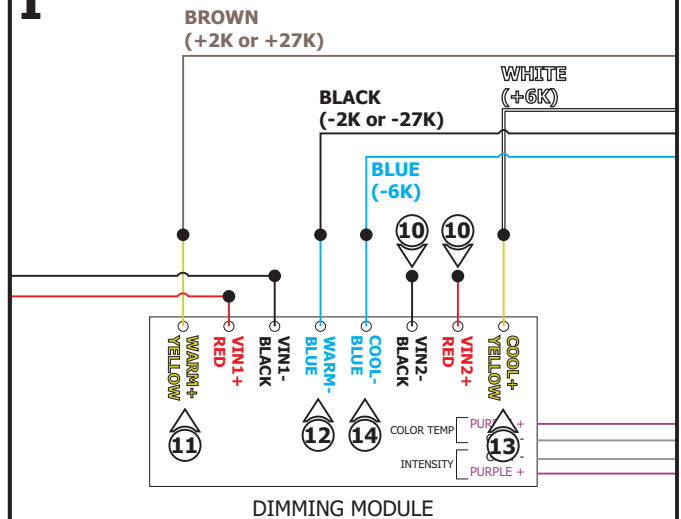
BROWN
(+2K or +27K)

WHITE
(+6K)

BLACK
(-2K or -27K)

BLUE
(-6K)

10

10

WARM+
YELLOW

VIN1+
RED

VIN1-
BLACK

WARM-
BLUE

COOL-
BLUE

VIN2-
BLACK

VIN2+
RED

COOL+
YELLOW

11

12

14

13

COLOR TEMP

PURPLE +

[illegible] -

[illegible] -

INTENSITY

PURPLE +

DIMMING MODULE